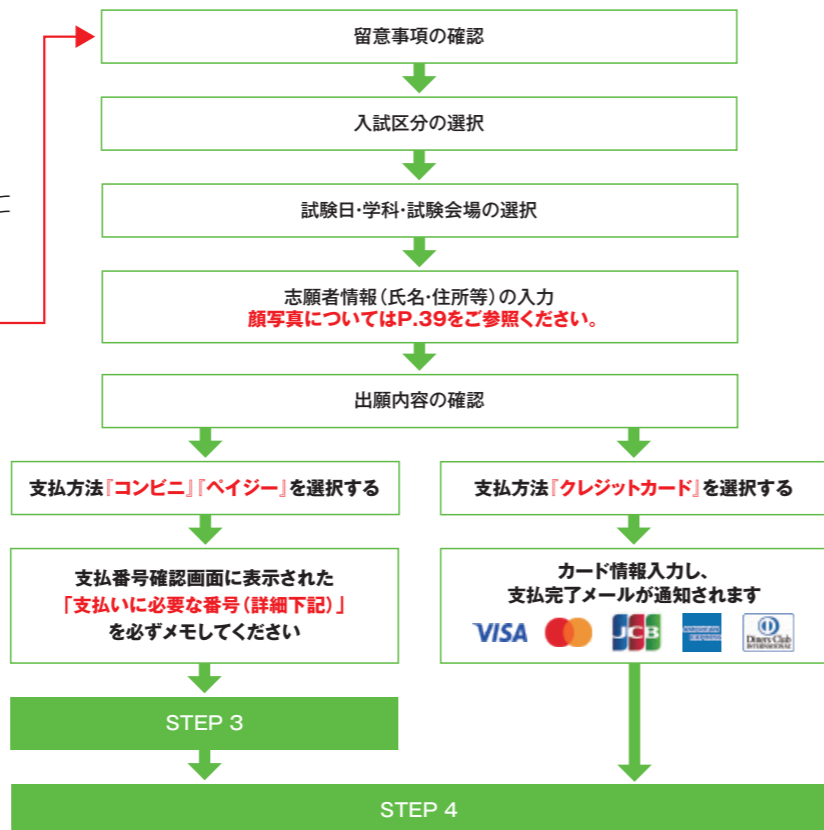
ニ

留意事項の確認

入試区分の選択

試験日･学科･試験会場の選択

志願者情報（氏名･住所等）の入力
顔写真についてはP.39をご参照ください。

出願内容の確認

支払方法『コンビニ』『ペイジー』を選択する

支払番号確認画面に表示された
「支払いに必要な番号（詳細下記）」
を必ずメモしてください

STEP 3

支払方法『クレジットカード』を選択する

カード情報入力し、
支払完了メールが通知されます

VISA JCB AMERICAN EXPRESS Diners Club INTERNATIONAL

STEP 4